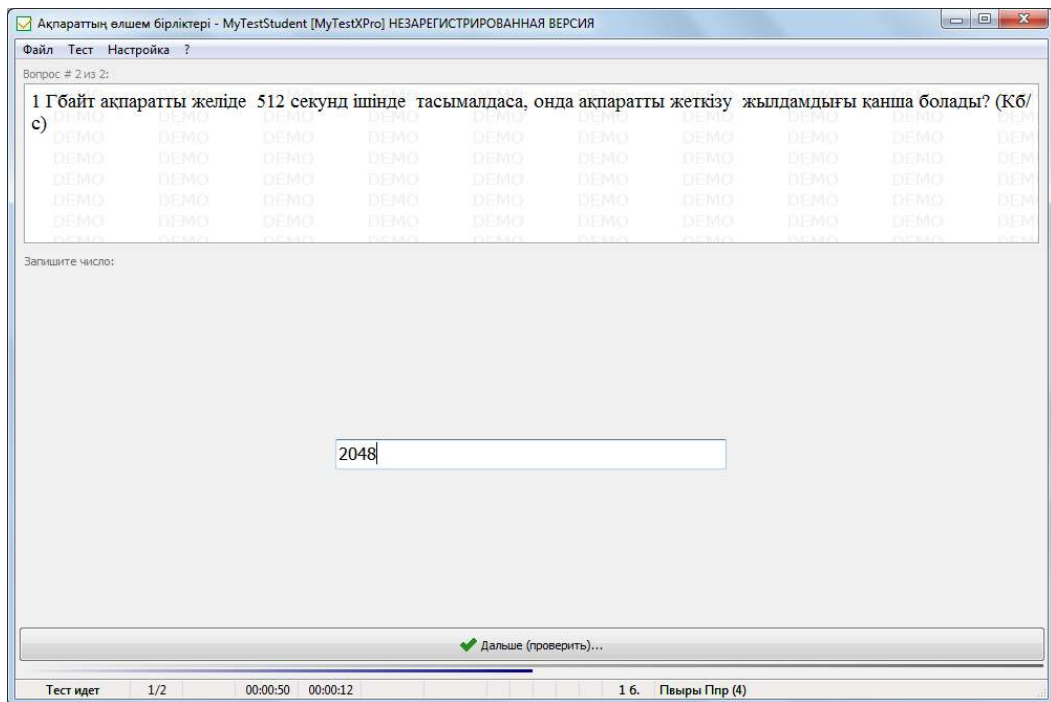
Ақпараттың өлшем бірліктері - MyTestStudent [MyTestXPro] НЕЗАРЕГИСТРИРОВАННАЯ ВЕРСИЯ

Файл Тест Настройка ?

Вопрос # 2 из 2:

1 Гбайт ақпаратты желіде 512 секунд ішінде тасымалдаса, онда ақпаратты жеткізу жылдамдығы қанша болады? (Кб/с)

DEMO DEMO DEMO DEMO DEMO DEMO DEMO DEMO DEMO DEMO

Запишите число:

2048

Дальше (проверить)...

Тест идет 1/2 00:00:50 00:00:12 1 б. Пвыры Ппр (4)